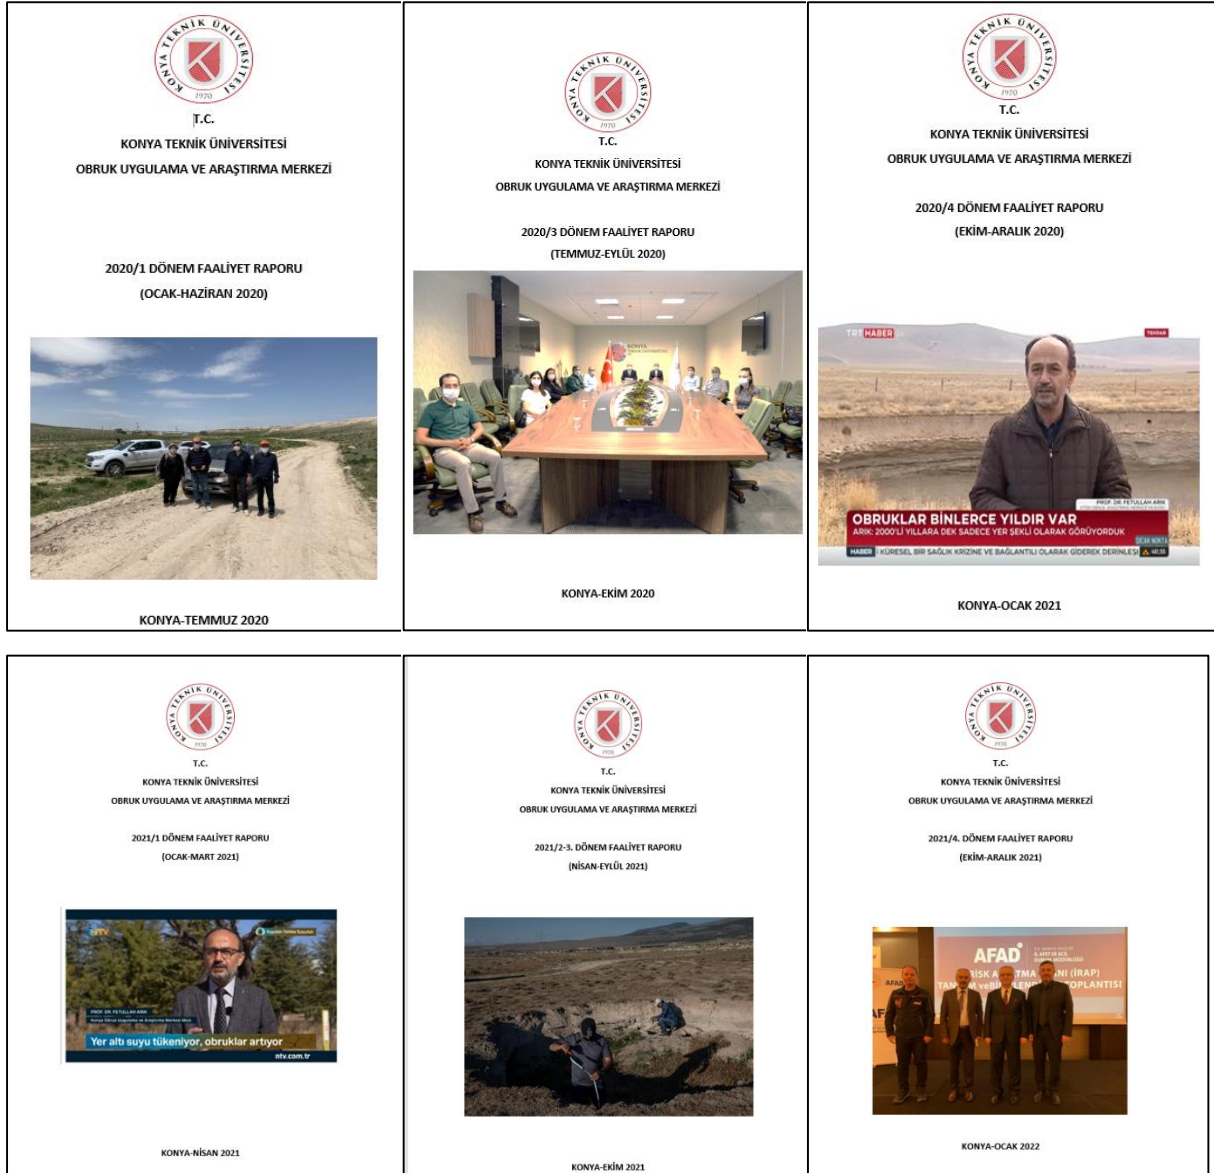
KONYA TEKNİK ÜNİVERSİTESİ
1970

T.C.
KONYA TEKNİK ÜNİVERSİTESİ
OBRUK UYGULAMA VE ARAŞTIRMA MERKEZİ

2020/1 DÖNEM FAALİYET RAPORU
(OCAK-HAZİRAN 2020)

KONYA-TEMMUZ 2020

KONYA TEKNİK ÜNİVERSİTESİ
1970

T.C.
KONYA TEKNİK ÜNİVERSİTESİ
OBRUK UYGULAMA VE ARAŞTIRMA MERKEZİ

2020/3 DÖNEM FAALİYET RAPORU
(TEMMUZ-EYLÜL 2020)

KONYA-EKİM 2020

KONYA TEKNİK ÜNİVERSİTESİ
1970

T.C.
KONYA TEKNİK ÜNİVERSİTESİ
OBRUK UYGULAMA VE ARAŞTIRMA MERKEZİ

2020/4 DÖNEM FAALİYET RAPORU
(EKİM-ARALIK 2020)

TRT HABER
PROF. DR. FETULLAH ARIK
OBRUKLAR BİNLERCE YILDIR VAR
ARIK: 2000'Lİ YILLARA DEK SADECE YER ŞEKLİ OLARAK GÖRÜYORDUK
HABER KÜRESEL BİR SAĞLIK KRİZİNE VE BAĞLANTILI OLARAK GİDEREK DERİNLEŞ

KONYA-OCAK 2021

KONYA TEKNİK ÜNİVERSİTESİ
1970

T.C.
KONYA TEKNİK ÜNİVERSİTESİ
OBRUK UYGULAMA VE ARAŞTIRMA MERKEZİ

2021/1 DÖNEM FAALİYET RAPORU
(OCAK-MART 2021)

NTV
PROF. DR. FETULLAH ARIK
Yer altı suyu tükeniyor, obruklar artıyor
ntv.com.tr

KONYA-NİSAN 2021

KONYA TEKNİK ÜNİVERSİTESİ
1970

T.C.
KONYA TEKNİK ÜNİVERSİTESİ
OBRUK UYGULAMA VE ARAŞTIRMA MERKEZİ

2021/2-3. DÖNEM FAALİYET RAPORU
(NİSAN-EYLÜL 2021)

KONYA-EKİM 2021

KONYA TEKNİK ÜNİVERSİTESİ
1970

T.C.
KONYA TEKNİK ÜNİVERSİTESİ
OBRUK UYGULAMA VE ARAŞTIRMA MERKEZİ

2021/4. DÖNEM FAALİYET RAPORU
(EKİM-ARALIK 2021)

AFAD
RİSK A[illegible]TMA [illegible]ANI (İRAP)
TAN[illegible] veBİ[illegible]LEN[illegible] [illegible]OPLANTISI

KONYA-OCAK 2022